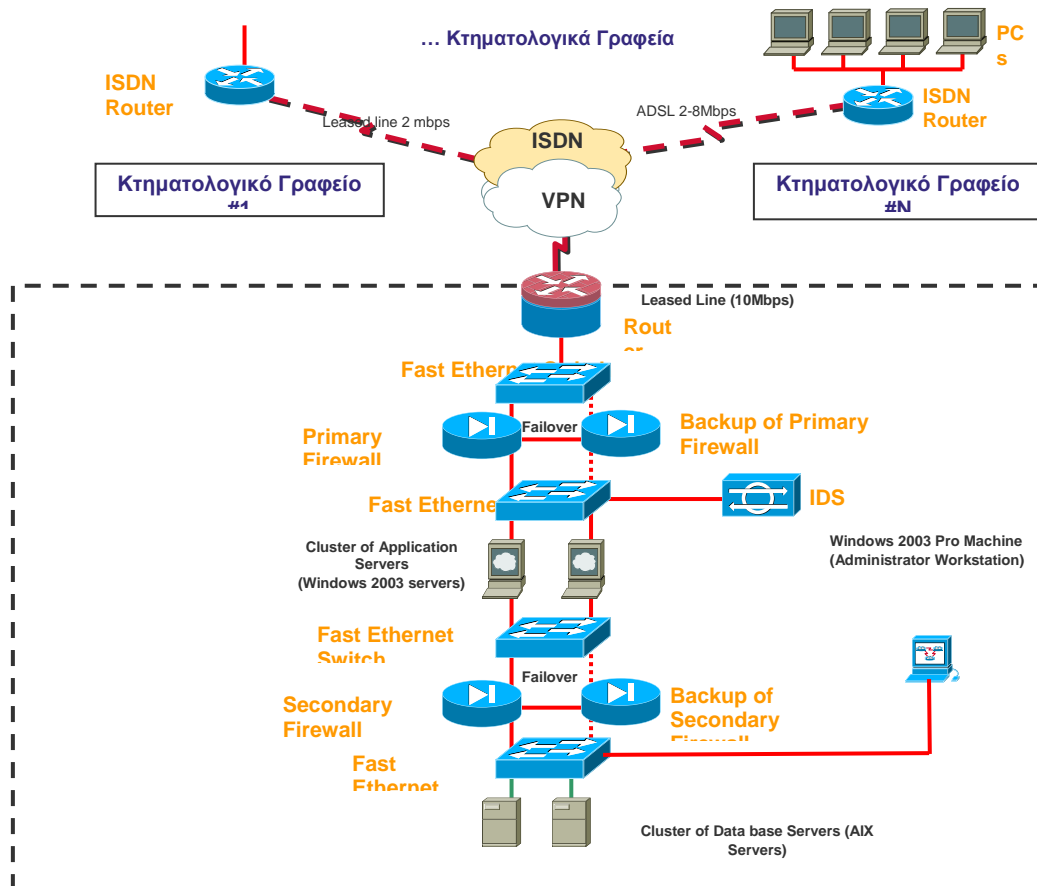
… Κτηματολογικά Γραφεία

PCs

ISDN Router

Leased line 2 mbps

ADSL 2-8Mbps

ISDN Router

ISDN

VPN

Κτηματολογικό Γραφείο #1

Κτηματολογικό Γραφείο #N

Leased Line (10Mbps)

Router

Fast Ethernet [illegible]

Failover

Primary Firewall

Backup of Primary Firewall

Fast Ethernet

IDS

Cluster of Application Servers (Windows 2003 servers)

Windows 2003 Pro Machine (Administrator Workstation)

Fast Ethernet Switch

Failover

Secondary Firewall

Backup of Secondary Firewall

Fast Ethernet

Cluster of Data base Servers (AIX Servers)